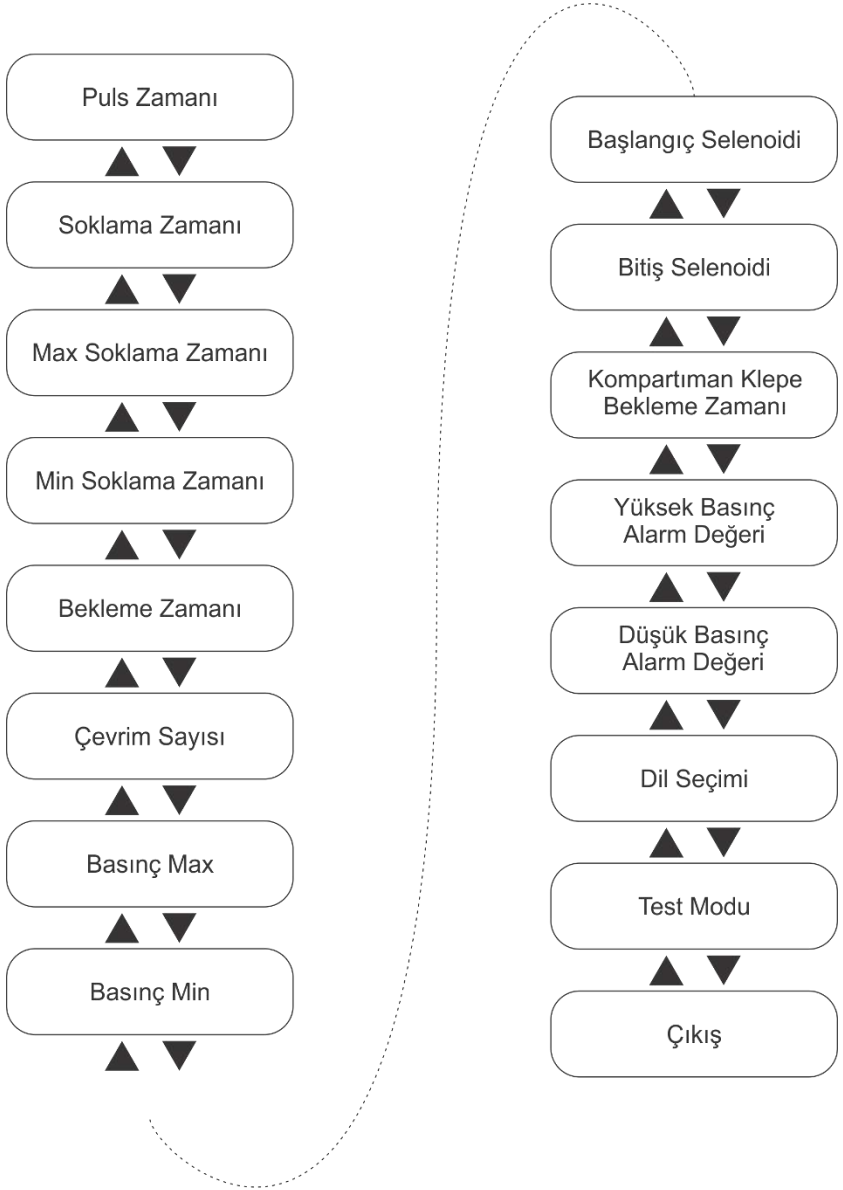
Puls Zamanı

Soklama Zamanı

Max Soklama Zamanı

Min Soklama Zamanı

Bekleme Zamanı

Çevrim Sayısı

Basınç Max

Basınç Min

Başlangıç Selenoidi

Bitiş Selenoidi

Kompartıman Klepe Bekleme Zamanı

Yüksek Basınç Alarm Değeri

Düşük Basınç Alarm Değeri

Dil Seçimi

Test Modu

Çıkış